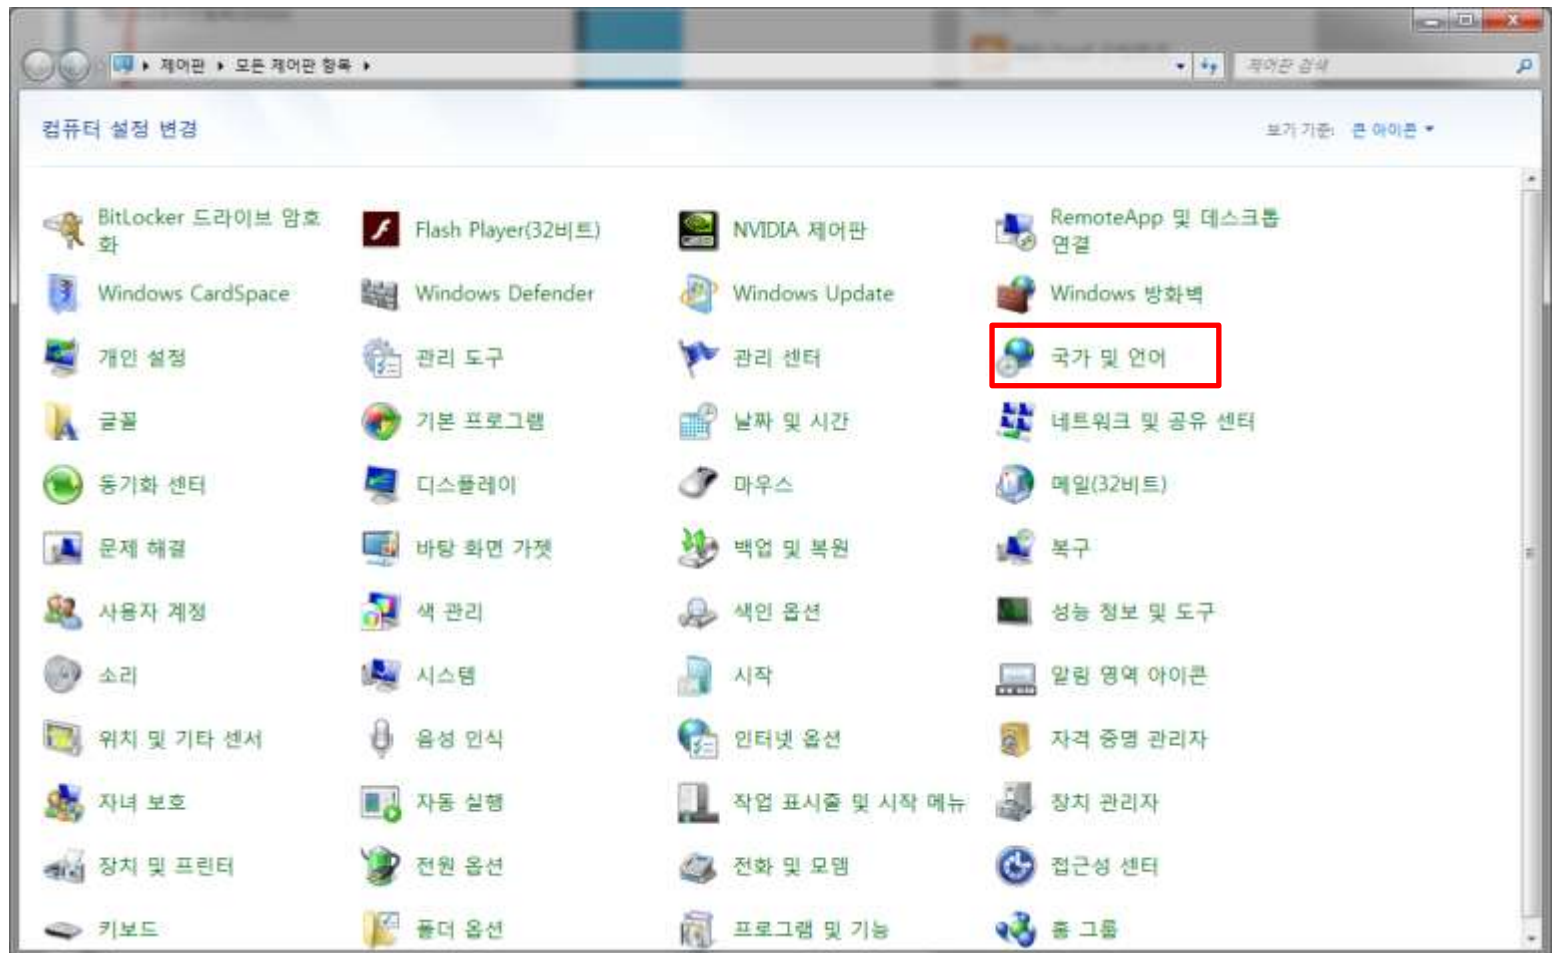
제어판 ▸ 모든 제어판 항목 ▸

제어판 검색

컴퓨터 설정 변경

보기 기준: 큰 아이콘 ▾

BitLocker 드라이브 암호화

Flash Player(32비트)

NVIDIA 제어판

RemoteApp 및 데스크톱 연결

Windows CardSpace

Windows Defender

Windows Update

Windows 방화벽

개인 설정

관리 도구

관리 센터

국가 및 언어

글꼴

기본 프로그램

날짜 및 시간

네트워크 및 공유 센터

동기화 센터

디스플레이

마우스

메일(32비트)

문제 해결

바탕 화면 가젯

백업 및 복원

복구

사용자 계정

색 관리

색인 옵션

성능 정보 및 도구

소리

시스템

시작

알림 영역 아이콘

위치 및 기타 센서

음성 인식

인터넷 옵션

자격 증명 관리자

자녀 보호

자동 실행

작업 표시줄 및 시작 메뉴

장치 관리자

장치 및 프린터

전원 옵션

전화 및 모뎀

접근성 센터

키보드

폴더 옵션

프로그램 및 기능

홈 그룹